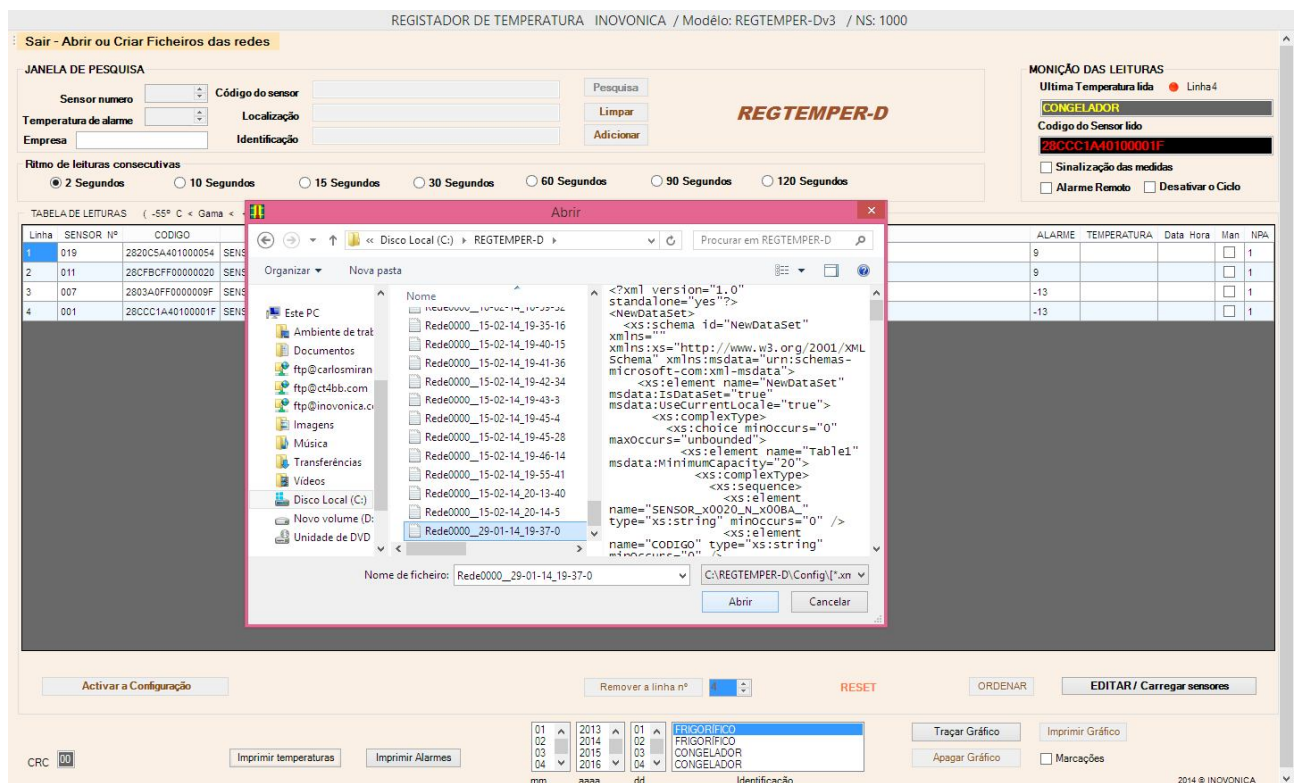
REGISTADOR DE TEMPERATURA INOVONICA / Modêlo: REGTEMPER-Dv3 / NS: 1000

Sair - Abrir ou Criar Ficheiros das redes

JANELA DE PESQUISA

Sensor numero
Temperatura de alarme
Empresa

Código do sensor
Localização
Identificação

Pesquisa
Limpar
Adicionar

REGTEMPER-D

MONIÇÃO DAS LEITURAS
Ultima Temperatura lida Linha4
CONGELADOR
Codigo do Sensor lido
28CCC1A40100001F
Sinalização das medidas
Alarme Remoto Desativar o Ciclo

Ritmo de leituras consecutivas
2 Segundos 10 Segundos 15 Segundos 30 Segundos 60 Segundos 90 Segundos 120 Segundos

TABELA DE LEITURAS ( -55º C < Gama <

| Linha | SENSOR Nº | CODIGO | |
|---|---|---|---|
| 1 | 019 | 2820C5A401000054 | SENS |
| 2 | 011 | 28CFBCFF00000020 | SENS |
| 3 | 007 | 2803A0FF0000009F | SENS |
| 4 | 001 | 28CCC1A40100001F | SENS |

| ALARME | TEMPERATURA | Data Hora | Man | NPA |
|---|---|---|---|---|
| 9 | | | | 1 |
| 9 | | | | 1 |
| -13 | | | | 1 |
| -13 | | | | 1 |

Abrir

« Disco Local (C:) › REGTEMPER-D ›
Procurar em REGTEMPER-D

Organizar ▾ Nova pasta

Este PC
Ambiente de trab
Documentos
ftp@carlosmiran
ftp@ct4bb.com
ftp@inovonica.c
Imagens
Música
Transferências
Vídeos
Disco Local (C:)
Novo volume (D:
Unidade de DVD

Nome
Rede0000_15-02-14_19-35-16
Rede0000_15-02-14_19-40-15
Rede0000_15-02-14_19-41-36
Rede0000_15-02-14_19-42-34
Rede0000_15-02-14_19-43-3
Rede0000_15-02-14_19-45-4
Rede0000_15-02-14_19-45-28
Rede0000_15-02-14_19-46-14
Rede0000_15-02-14_19-55-41
Rede0000_15-02-14_20-13-40
Rede0000_15-02-14_20-14-5
Rede0000_29-01-14_19-37-0

<?xml version="1.0" standalone="yes"?>
<NewDataSet>
<xs:schema id="NewDataSet" xmlns="" xmlns:xs="http://www.w3.org/2001/XMLSchema" xmlns:msdata="urn:schemas-microsoft-com:xml-msdata">
<xs:element name="NewDataSet" msdata:IsDataSet="true" msdata:UseCurrentLocale="true">
<xs:complexType>
<xs:choice minOccurs="0" maxOccurs="unbounded">
<xs:element name="Table1" msdata:MinimumCapacity="20">
<xs:complexType>
<xs:sequence>
<xs:element name="SENSOR_x0020_N_x00BA_" type="xs:string" minOccurs="0" />
<xs:element name="CODIGO" type="xs:string"
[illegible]

Nome de ficheiro: Rede0000_29-01-14_19-37-0
C:\REGTEMPER-D\Config\[*.xn
Abrir Cancelar

Activar a Configuração
Remover a linha nº 1
RESET
ORDENAR
EDITAR / Carregar sensores

CRC 00
Imprimir temperaturas
Imprimir Alarmes

01 02 03 04
mm
2013 2014 2015 2016
aaaa
01 02 03 04
dd
FRIGORIFICO
FRIGORIFICO
CONGELADOR
CONGELADOR
Identificação

Traçar Gráfico
Apagar Gráfico
Imprimir Gráfico
Marcações

2014 © INOVONICA